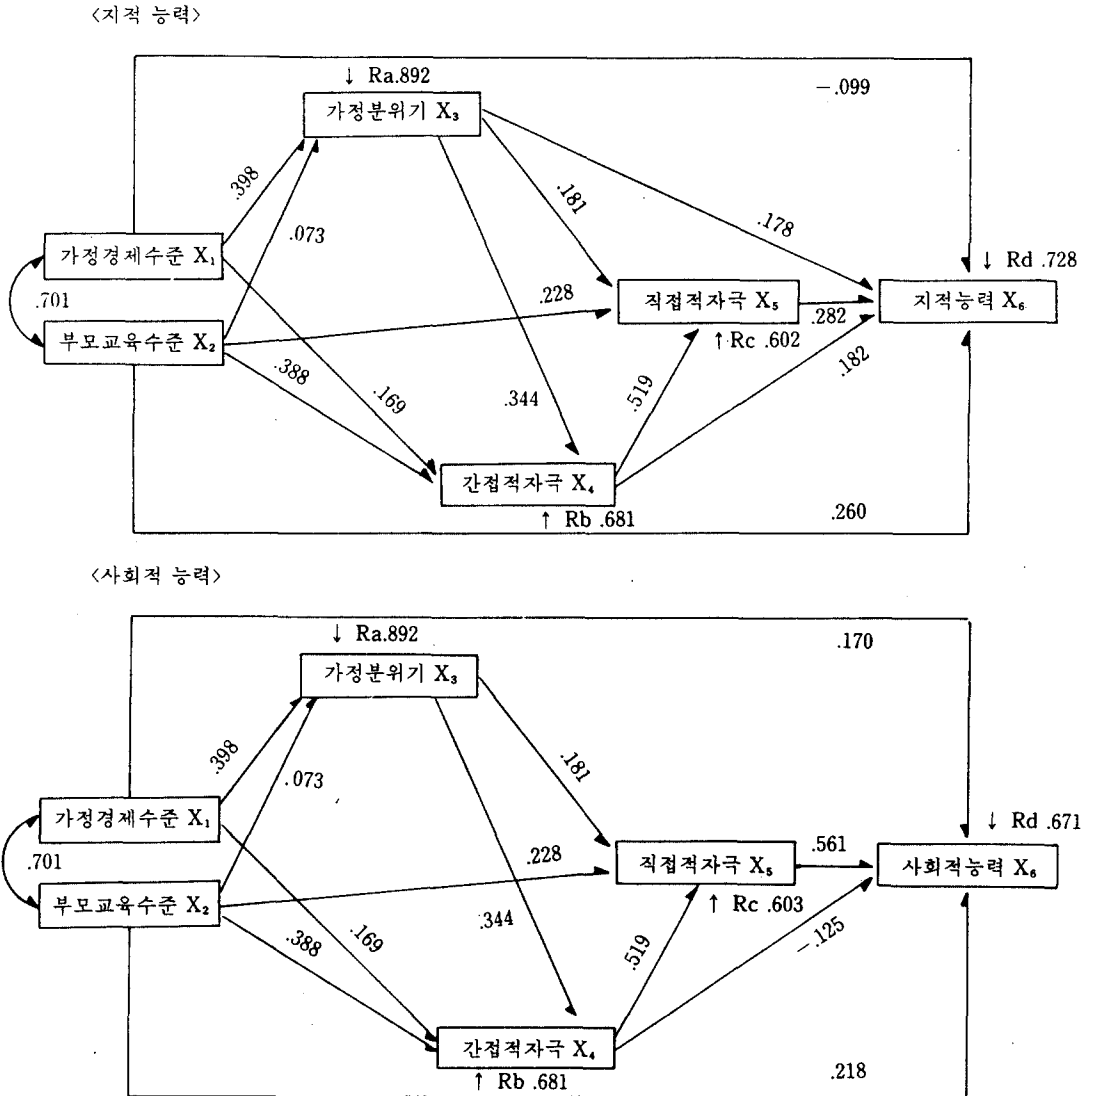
〈지적 능력〉

↓ Ra.892
가정분위기 $X_3$
−.099
.398
.073
.181
.178
가정경제수준 $X_1$
↓ Rd .728
.701
.228
직접적자극 $X_5$
지적능력 $X_6$
.282
부모교육수준 $X_2$
↑Rc .602
.388
.169
.344
.519
.182
간접적자극 $X_4$
↑ Rb .681
.260

〈사회적 능력〉

↓ Ra.892
.170
가정분위기 $X_3$
.398
.073
.181
가정경제수준 $X_1$
↓ Rd .671
.701
.228
직접적자극 $X_5$
.561
사회적능력 $X_6$
부모교육수준 $X_2$
↑ Rc .603
.388
.169
.344
.519
−.125
간접적자극 $X_4$
↑ Rb .681
.218